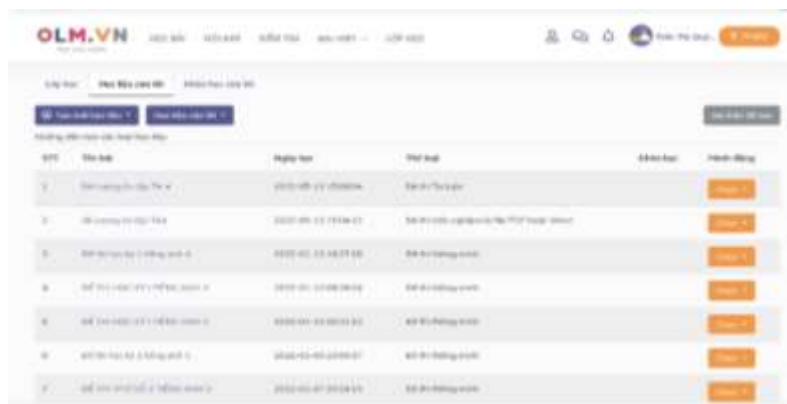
OLM.VN

STT | Tên bài | Ngày tạo | Thể loại | Khối học | Hành động

| STT | Tên bài | Ngày tạo | Thể loại | Khối học | Hành động |
|---|---|---|---|---|---|
| 1 | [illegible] | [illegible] | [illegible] | | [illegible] |
| 2 | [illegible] | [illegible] | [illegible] | | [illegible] |
| 3 | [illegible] | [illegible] | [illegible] | | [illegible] |
| 4 | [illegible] | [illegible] | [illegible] | | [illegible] |
| 5 | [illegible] | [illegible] | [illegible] | | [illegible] |
| 6 | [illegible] | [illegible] | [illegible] | | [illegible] |
| 7 | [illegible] | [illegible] | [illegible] | | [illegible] |